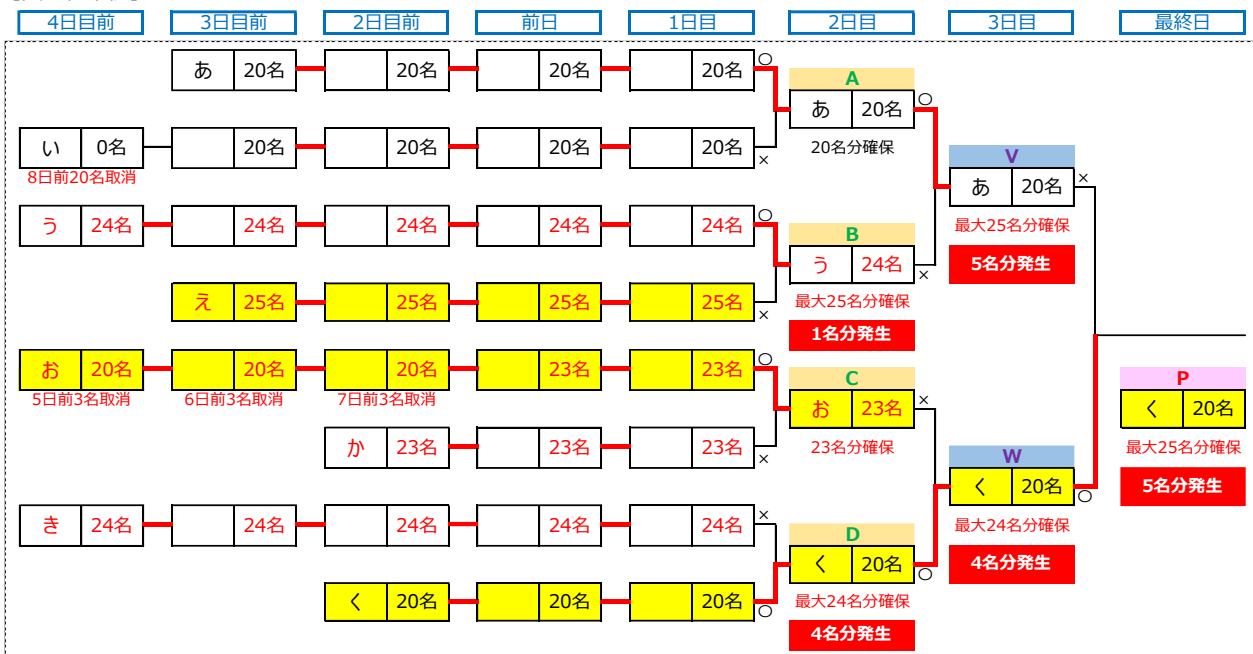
4日目前 | 3日目前 | 2日目前 | 前日 | 1日目 | 2日目 | 3日目 | 最終日

あ 20名 — 20名 — 20名 — 20名 ○
い 0名 — 20名 — 20名 — 20名 — 20名 ×
8日前20名取消
A
あ 20名 ○
20名分確保

う 24名 — 24名 — 24名 — 24名 — 24名 ○
え 25名 — 25名 — 25名 — 25名 ×
B
う 24名 ×
最大25名分確保
1名分発生

V
あ 20名 ×
最大25名分確保
5名分発生

お 20名 — 20名 — 20名 — 23名 — 23名 ○
5日前3名取消 6日前3名取消 7日前3名取消
か 23名 — 23名 — 23名 ×
C
お 23名 ×
23名分確保

き 24名 — 24名 — 24名 — 24名 — 24名 ×
く 20名 — 20名 — 20名 ○
D
く 20名 ○
最大24名分確保
4名分発生

W
く 20名 ○
最大24名分確保
4名分発生

P
く 20名
最大25名分確保
5名分発生